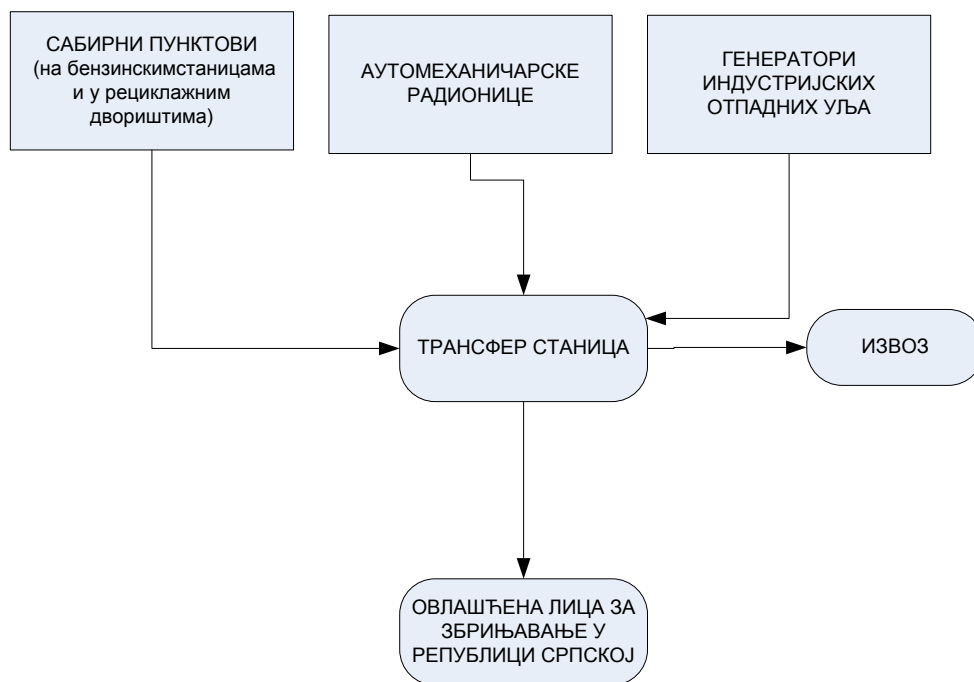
САБИРНИ ПУНКТОВИ (на бензинскимстаницама и у рециклажним двориштима)

АУТОМЕХАНИЧАРСКЕ РАДИОНИЦЕ

ГЕНЕРАТОРИ ИНДУСТРИЈСКИХ ОТПАДНИХ УЉА

ТРАНСФЕР СТАНИЦА

ИЗВОЗ

ОВЛАШЋЕНА ЛИЦА ЗА ЗБРИЊАВАЊЕ У РЕПУБЛИЦИ СРПСКОЈ